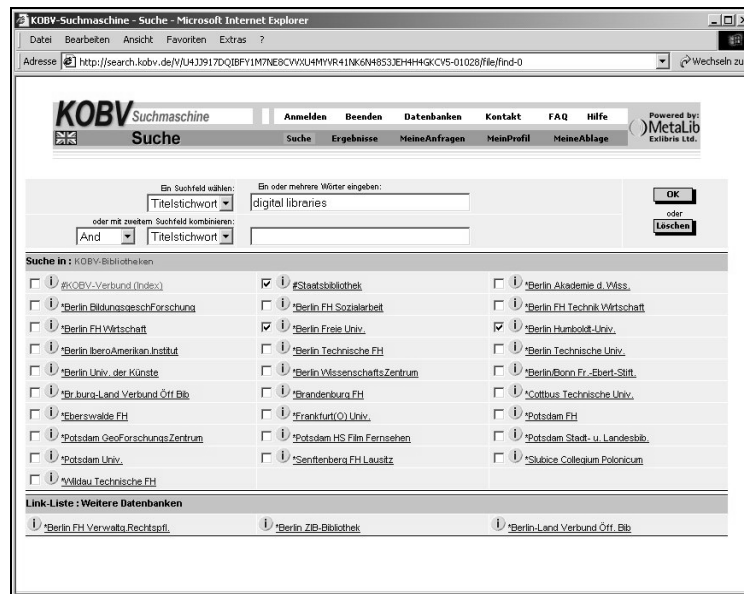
KOBV-Suchmaschine - Suche - Microsoft Internet Explorer

Datei Bearbeiten Ansicht Favoriten Extras ?

Adresse http://search.kobv.de/V/U4JJ917DQIBFY1M7NE8CVVXU4MYVR41NK6N4853JEH4H4GKCV5-01028/file/find-0 Wechseln zu

KOBV Suchmaschine

Suche

Anmelden Beenden Datenbanken Kontakt FAQ Hilfe

Suche Ergebnisse MeineAnfragen MeinProfil MeineAblage

Powered by: MetaLib Exlibris Ltd.

Ein Suchfeld wählen: Titelstichwort

Ein oder mehrere Wörter eingeben: digital libraries

oder mit zweitem Suchfeld kombinieren: And Titelstichwort

OK

oder

Löschen

Suche in : KOBV-Bibliotheken

| | | |
|---|---|---|
| #KOBV-Verbund (Index) | #Staatsbibliothek | *Berlin Akademie d. Wiss. |
| *Berlin BildungsgeschForschung | *Berlin FH Sozialarbeit | *Berlin FH Technik Wirtschaft |
| *Berlin FH Wirtschaft | *Berlin Freie Univ. | *Berlin Humboldt-Univ. |
| *Berlin IberoAmerikan.Institut | *Berlin Technische FH | *Berlin Technische Univ. |
| *Berlin Univ. der Künste | *Berlin WissenschaftsZentrum | *Berlin/Bonn Fr.-Ebert-Stift. |
| *Br.burg-Land Verbund Öff Bib | *Brandenburg FH | *Cottbus Technische Univ. |
| *Eberswalde FH | *Frankfurt(O) Univ. | *Potsdam FH |
| *Potsdam GeoForschungsZentrum | *Potsdam HS Film Fernsehen | *Potsdam Stadt- u. Landesbib. |
| *Potsdam Univ. | *Senftenberg FH Lausitz | *Slubice Collegium Polonicum |
| *Wildau Technische FH | | |

Link-Liste : Weitere Datenbanken

*Berlin FH Verwaltg.Rechtspfl. *Berlin ZIB-Bibliothek *Berlin-Land Verbund Öff. Bib